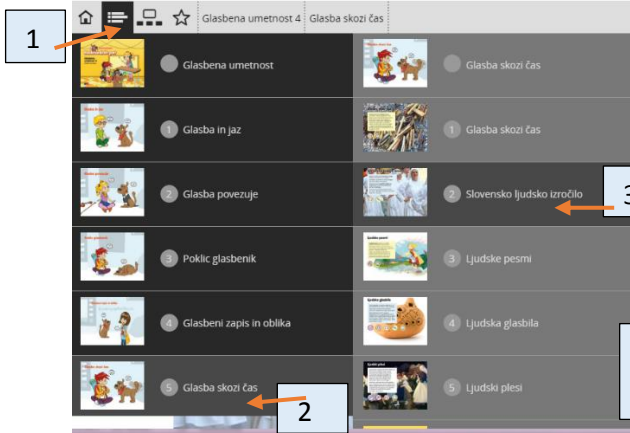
1

Glasbena umetnost 4 | Glasba skozi čas

Glasbena umetnost

1 Glasba in jaz

2 Glasba povezuje

3 Poklic glasbenik

4 Glasbeni zapis in oblika

5 Glasba skozi čas

2

Glasba skozi čas

1 Glasba skozi čas

2 Slovensko ljudsko izročilo

3

3 Ljudske pesmi

4 Ljudska glasbila

5 Ljudski plesi